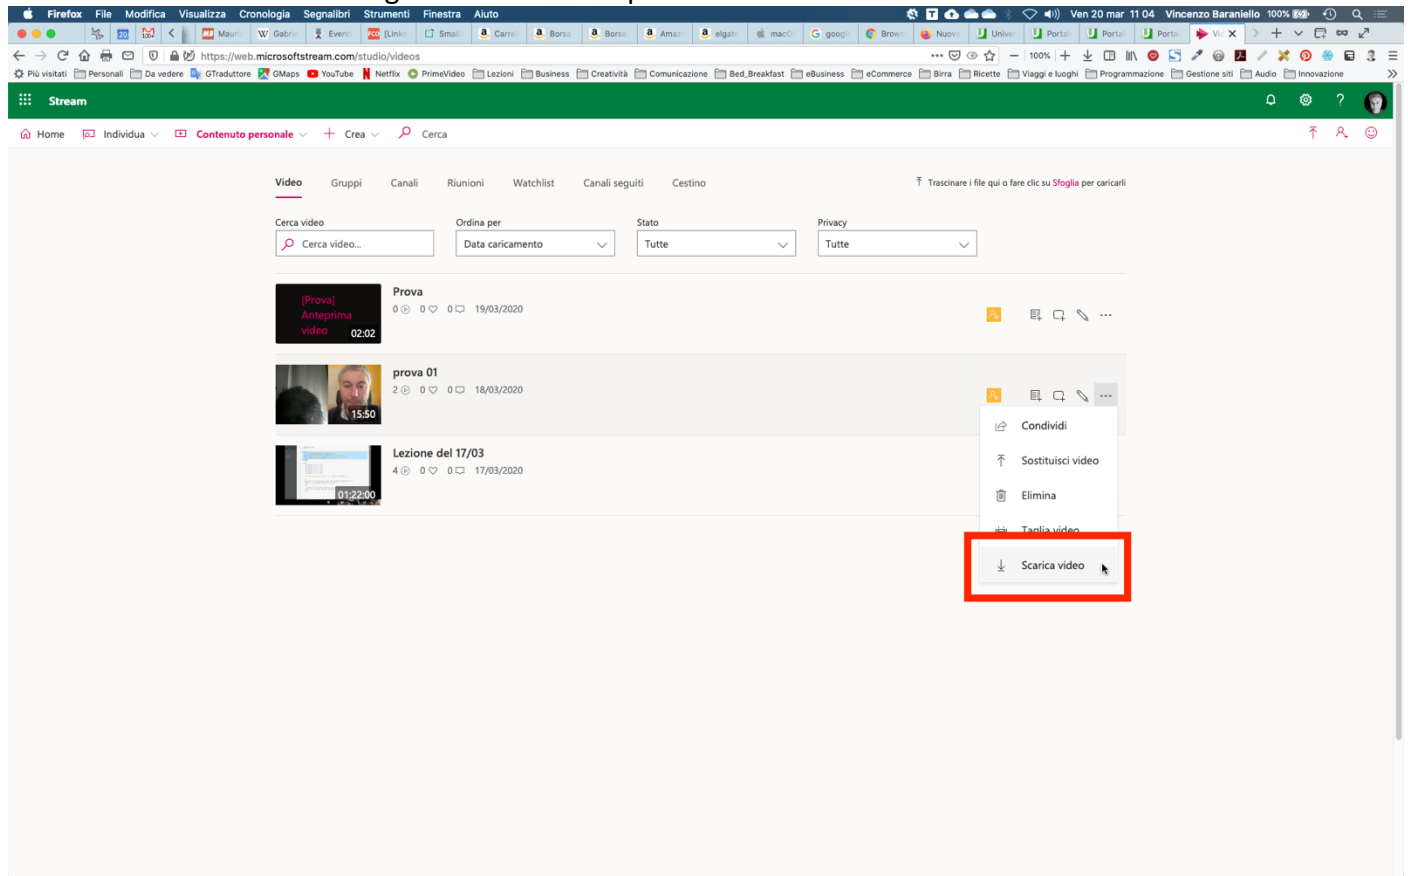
Firefox File Modifica Visualizza Cronologia Segnalibri Strumenti Finestra Aiuto

Ven 20 mar 11 04 Vincenzo Baraniello 100%

https://web.microsoftstream.com/studio/videos

100%

Più visitati Personali Da vedere GTraduttore GMaps YouTube Netflix PrimeVideo Lezioni Business Creatività Comunicazione Bed_Breakfast eBusiness eCommerce Birra Ricette Viaggi e luoghi Programmazione Gestione siti Audio Innovazione

Stream

Home Individua Contenuto personale Crea Cerca

Video Gruppi Canali Riunioni Watchlist Canali seguiti Cestino

Trascinare i file qui o fare clic su Sfoglia per caricarli

Cerca video
Cerca video...

Ordina per
Data caricamento

Stato
Tutte

Privacy
Tutte

[Prova] Anteprima video 02:02
Prova
0 0 0 19/03/2020

15:50
prova 01
2 0 0 18/03/2020

01:22:00
Lezione del 17/03
4 0 0 17/03/2020

Condividi
Sostituisci video
Elimina
Taglia video
Scarica video